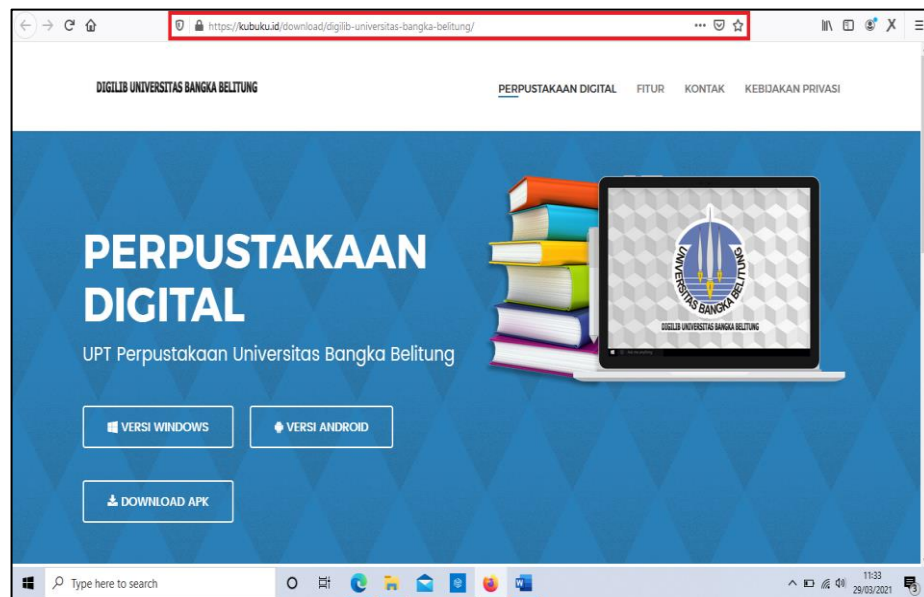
https://kubuku.id/download/digilib-universitas-bangka-belitung/

DIGILIB UNIVERSITAS BANGKA BELITUNG

PERPUSTAKAAN DIGITAL FITUR KONTAK KEBIJAKAN PRIVASI

PERPUSTAKAAN DIGITAL

UPT Perpustakaan Universitas Bangka Belitung

VERSI WINDOWS

VERSI ANDROID

DOWNLOAD APK

UNIVERSITAS BANGKA BELITUNG

DIGILIB UNIVERSITAS BANGKA BELITUNG

Type here to search

11:33
29/03/2021